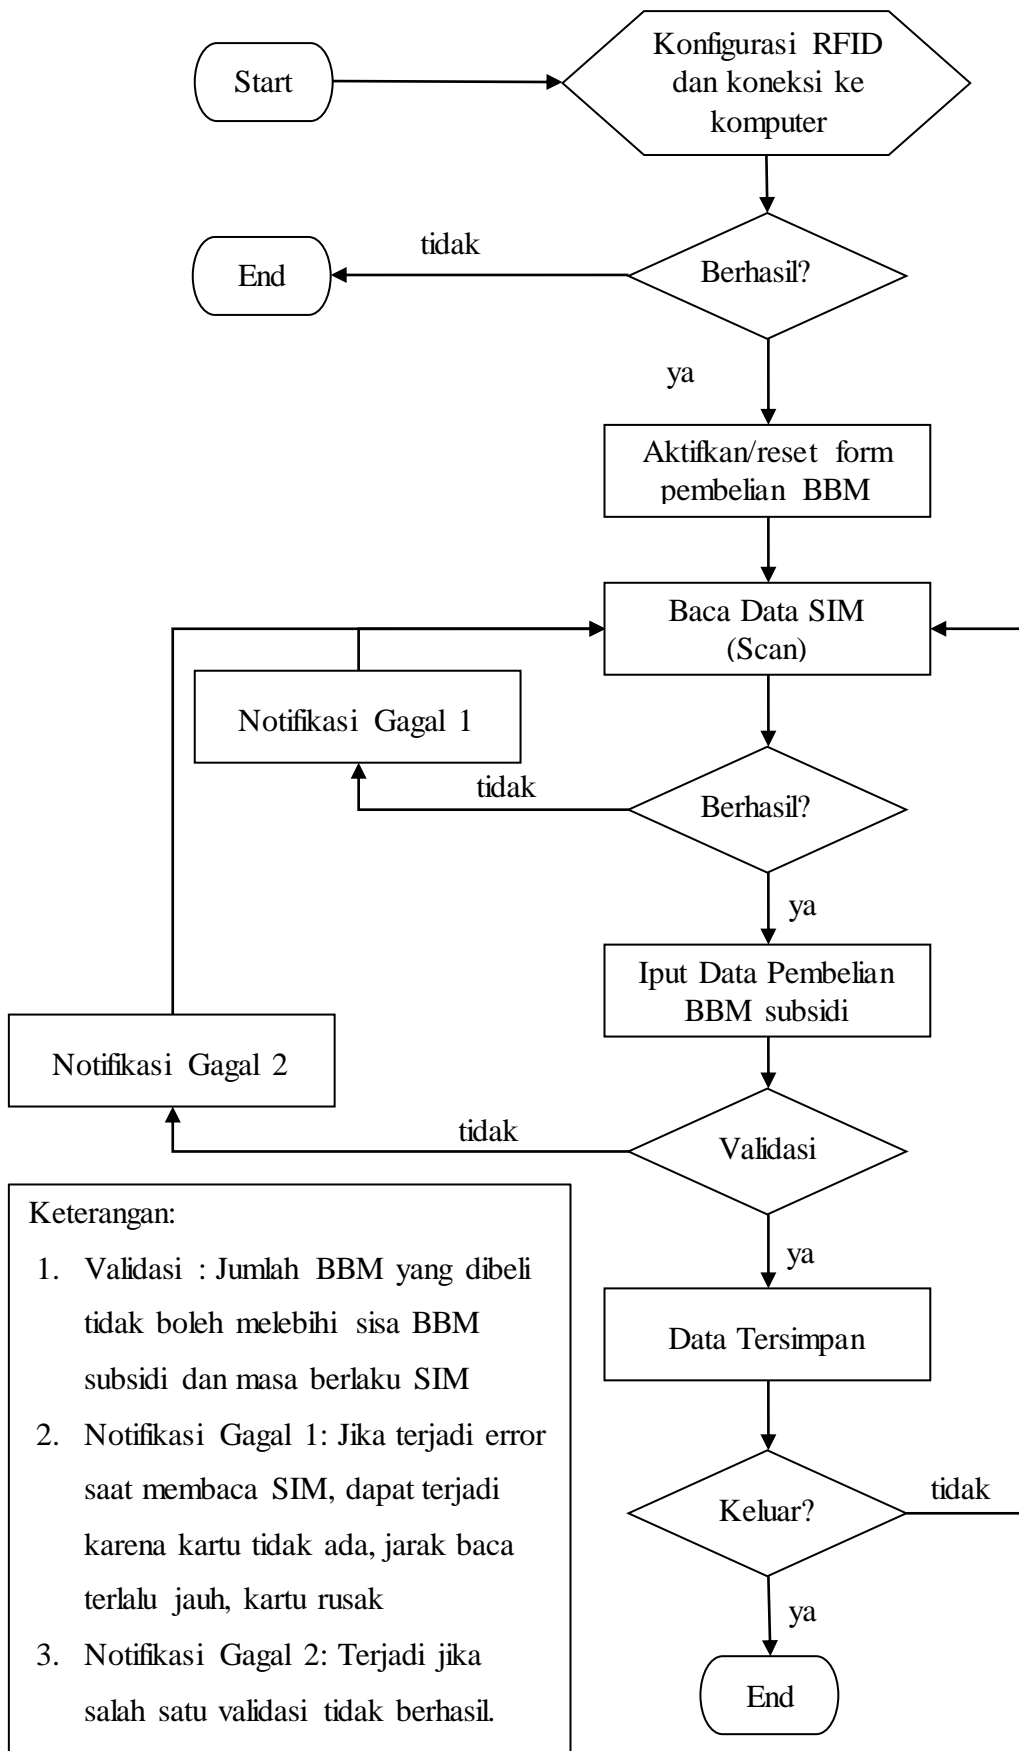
Start

Konfigurasi RFID dan koneksi ke komputer

Berhasil?

tidak

End

ya

Aktifkan/reset form pembelian BBM

Baca Data SIM (Scan)

Notifikasi Gagal 1

tidak

Berhasil?

ya

Iput Data Pembelian BBM subsidi

Notifikasi Gagal 2

tidak

Validasi

ya

Data Tersimpan

Keluar?

tidak

ya

End

Keterangan:

1. Validasi : Jumlah BBM yang dibeli tidak boleh melebihi sisa BBM subsidi dan masa berlaku SIM
2. Notifikasi Gagal 1: Jika terjadi error saat membaca SIM, dapat terjadi karena kartu tidak ada, jarak baca terlalu jauh, kartu rusak
3. Notifikasi Gagal 2: Terjadi jika salah satu validasi tidak berhasil.